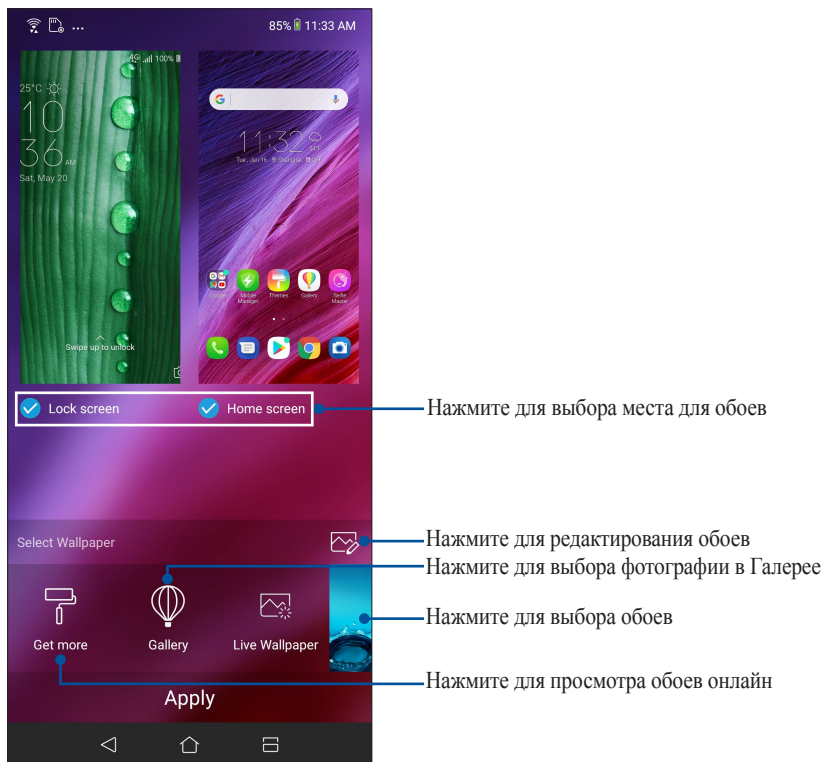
85% 11:33 AM

25°C
10
36 AM
Sat, May 20

Swipe up to unlock

11:32
Tue, Jan 16

Google
Mobile Manager
Themes
Gallery
Selfie Master

Lock screen
Home screen

Нажмите для выбора места для обоев

Select Wallpaper

Нажмите для редактирования обоев

Нажмите для выбора фотографии в Галерее

Нажмите для выбора обоев

Get more
Gallery
Live Wallpaper

Нажмите для просмотра обоев онлайн

Apply